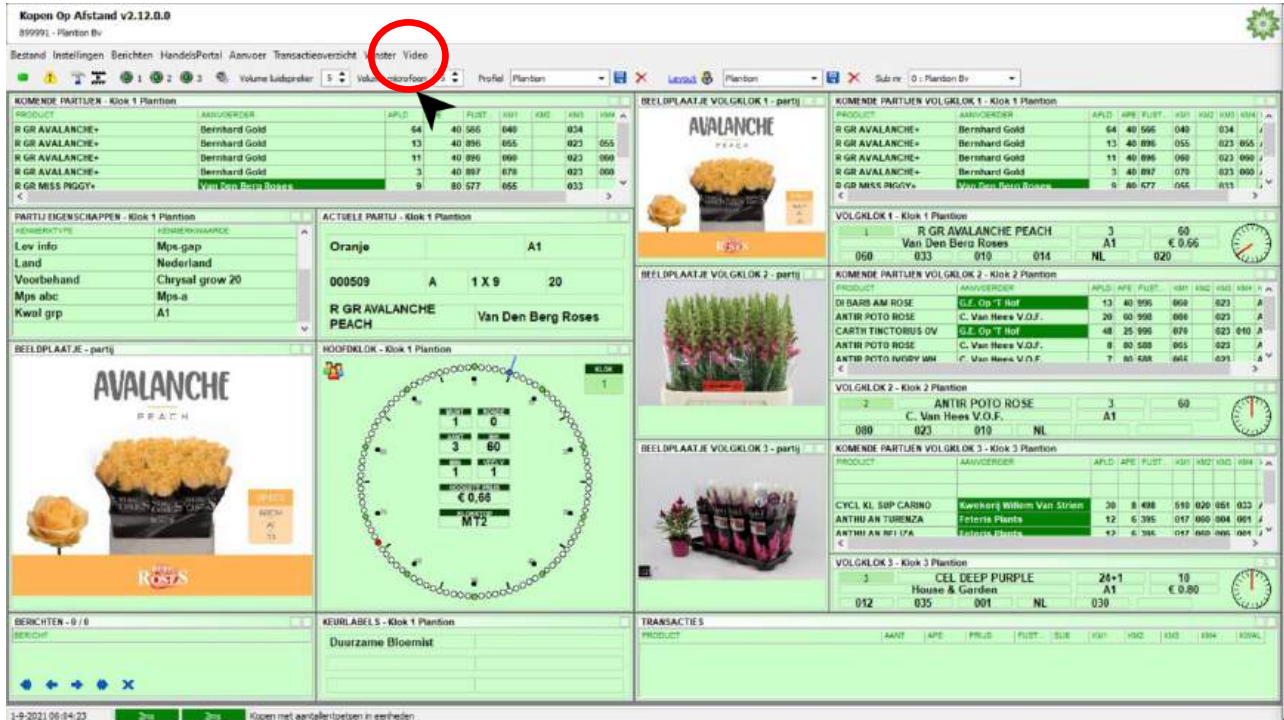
Kopen Op Afstand v2.12.0.0
899991 - Plantion Bv

Bestand Instellingen Berichten HandelsPortal Aanvoer Transactieoverzicht Venster Video

1 2 3 Volume luidspreker 5 Volume microfoon 5 Profiel Plantion Layout Plantion Sub nr 0 : Plantion Bv

KOMENDE PARTIJEN - Klok 1 Plantion

| PRODUCT | AANVOERDER | APLD | APE | FUST | KM1 | KM2 | KM3 | KM4 |
|---|---|---|---|---|---|---|---|---|
| R GR AVALANCHE+ | Bernhard Gold | 64 | 40 | 566 | 040 | | 034 | |
| R GR AVALANCHE+ | Bernhard Gold | 13 | 40 | 896 | 055 | | 023 | 055 |
| R GR AVALANCHE+ | Bernhard Gold | 11 | 40 | 896 | 060 | | 023 | 060 |
| R GR AVALANCHE+ | Bernhard Gold | 3 | 40 | 897 | 070 | | 023 | 060 |
| R GR MISS PIGGY+ | Van Den Berg Roses | 9 | 80 | 577 | 055 | | 033 | |

BEELDPLAATJE VOLGKLOK 1 - partij

AVALANCHE
PEACH

KOMENDE PARTIJEN VOLGKLOK 1 - Klok 1 Plantion

| PRODUCT | AANVOERDER | APLD | APE | FUST | KM1 | KM2 | KM3 | KM4 |
|---|---|---|---|---|---|---|---|---|
| R GR AVALANCHE+ | Bernhard Gold | 64 | 40 | 566 | 040 | | 034 | |
| R GR AVALANCHE+ | Bernhard Gold | 13 | 40 | 896 | 055 | | 023 | 055 |
| R GR AVALANCHE+ | Bernhard Gold | 11 | 40 | 896 | 060 | | 023 | 060 |
| R GR AVALANCHE+ | Bernhard Gold | 3 | 40 | 897 | 070 | | 023 | 060 |
| R GR MISS PIGGY+ | Van Den Berg Roses | 9 | 80 | 577 | 055 | | 033 | |

PARTIJ EIGENSCHAPPEN - Klok 1 Plantion

| KENMERKTYPE | KENMERKWAARDE |
|---|---|
| Lev info | Mps-gap |
| Land | Nederland |
| Voorbehand | Chrysal grow 20 |
| Mps abc | Mps-a |
| Kwal grp | A1 |

ACTUELE PARTIJ - Klok 1 Plantion

Oranje A1
000509 A 1 X 9 20
R GR AVALANCHE PEACH Van Den Berg Roses

VOLGKLOK 1 - Klok 1 Plantion

1 R GR AVALANCHE PEACH 3 60
Van Den Berg Roses A1 € 0.66
060 033 010 014 NL 020

BEELDPLAATJE VOLGKLOK 2 - partij

KOMENDE PARTIJEN VOLGKLOK 2 - Klok 2 Plantion

| PRODUCT | AANVOERDER | APLD | APE | FUST | KM1 | KM2 | KM3 | KM4 |
|---|---|---|---|---|---|---|---|---|
| DI BARB AM ROSE | G.E. Op 'T Hof | 13 | 40 | 996 | 060 | | 023 | |
| ANTIR POTO ROSE | C. Van Hees V.O.F. | 20 | 60 | 998 | 080 | | 023 | |
| CARTH TINCTORIUS OV | G.E. Op 'T Hof | 48 | 25 | 996 | 070 | | 023 | 010 |
| ANTIR POTO ROSE | C. Van Hees V.O.F. | 8 | 80 | 588 | 065 | | 023 | |
| ANTIR POTO IVORY WH | C. Van Hees V.O.F. | 7 | 80 | 588 | 065 | | 023 | |

BEELDPLAATJE - partij

AVALANCHE
PEACH

HOOFDKLOK - Klok 1 Plantion

KLOK 1

1 0
3 60
1 1
€ 0,66
MT2

VOLGKLOK 2 - Klok 2 Plantion

2 ANTIR POTO ROSE 3 60
C. Van Hees V.O.F. A1
080 023 010 NL

BEELDPLAATJE VOLGKLOK 3 - partij

KOMENDE PARTIJEN VOLGKLOK 3 - Klok 3 Plantion

| PRODUCT | AANVOERDER | APLD | APE | FUST | KM1 | KM2 | KM3 | KM4 |
|---|---|---|---|---|---|---|---|---|
| CYCL KL SUP CARINO | Kwekerij Willem Van Strien | 30 | 8 | 498 | 510 | 020 | 051 | 033 |
| ANTHU AN TURENZA | Feteris Plants | 12 | 6 | 395 | 017 | 050 | 004 | 001 |
| ANTHU AN BELIZA | Feteris Plants | 12 | 6 | 395 | 017 | 050 | 006 | 001 |

VOLGKLOK 3 - Klok 3 Plantion

3 CEL DEEP PURPLE 24+1 10
House & Garden A1 € 0.80
012 035 001 NL 030

BERICHTEN - 0 / 0
BERICHT

KEURLABELS - Klok 1 Plantion
Duurzame Bloemist

TRANSACTIES

| PRODUCT | AANT | APE | PRIJS | FUST | SUB | KM1 | KM2 | KM3 | KM4 | KWAL |
|---|---|---|---|---|---|---|---|---|---|---|

1-9-2021 06:04:23 Kopen met aantallentoetsen in eenheden